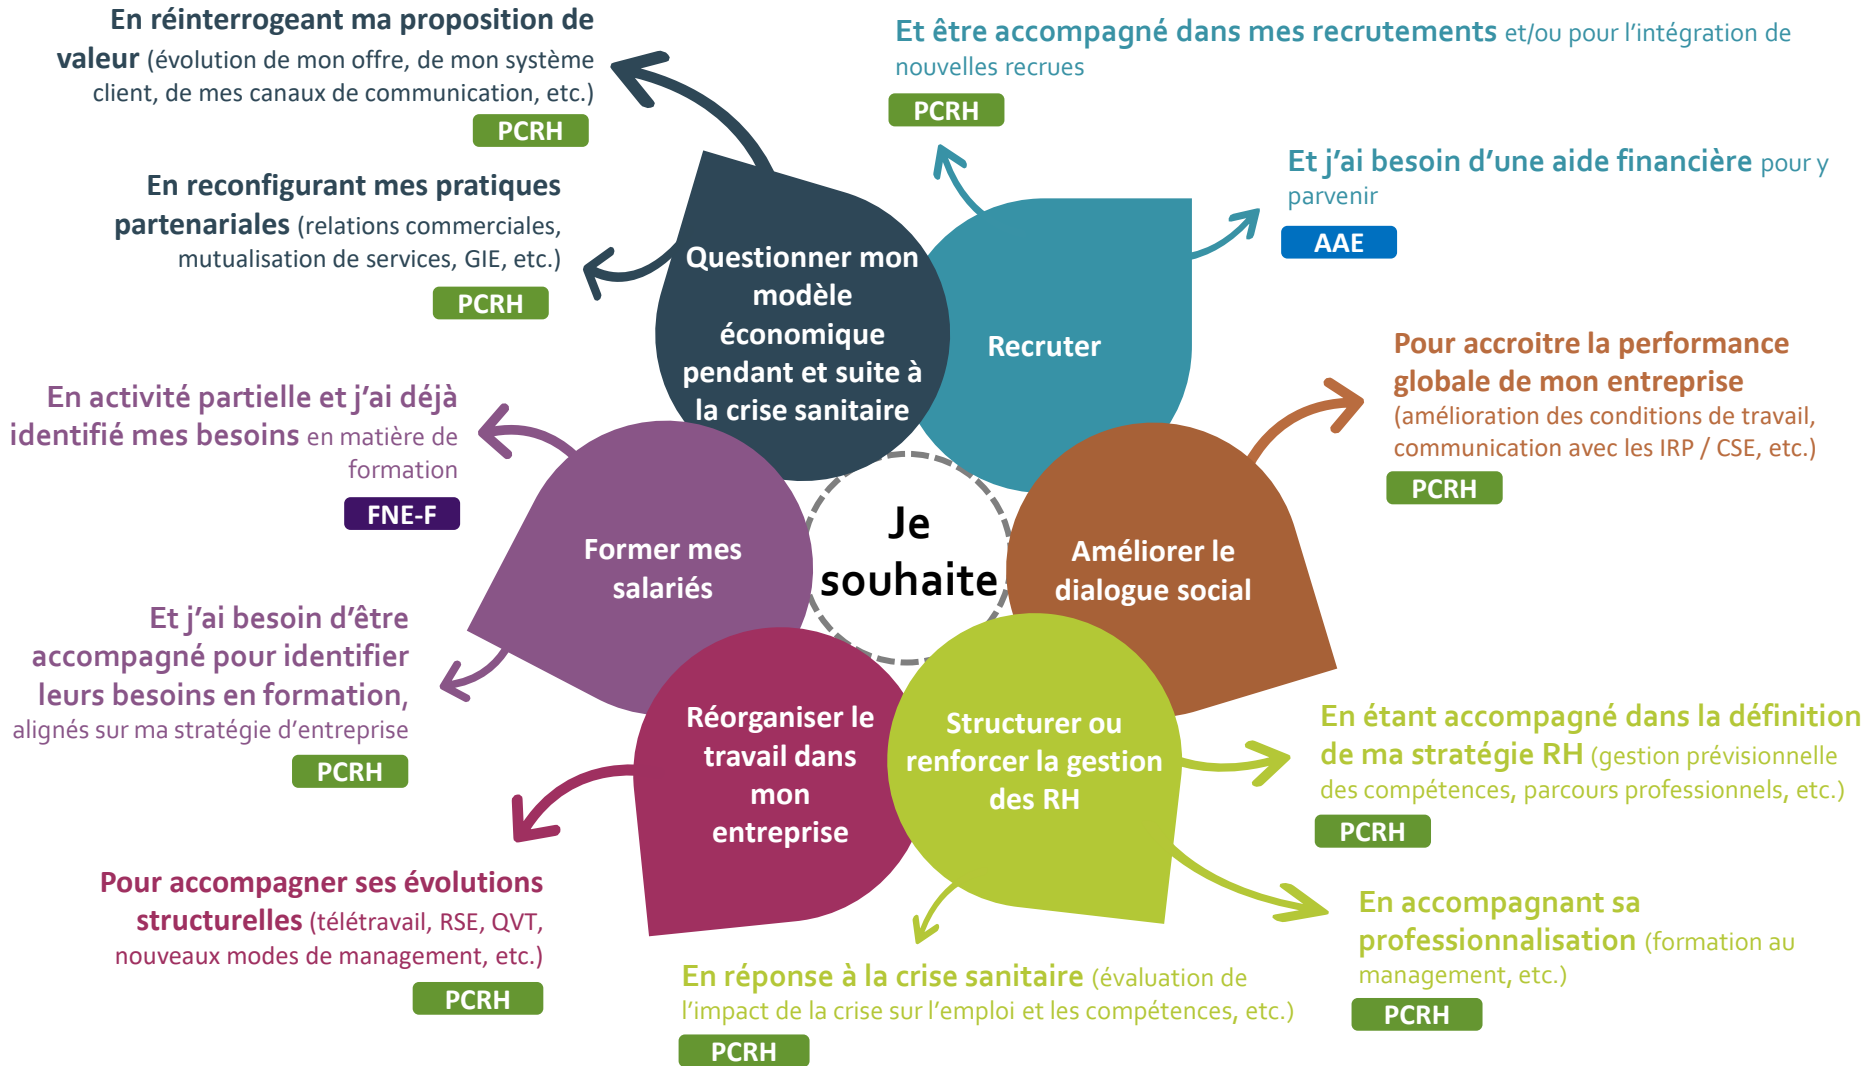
Je souhaite

Questionner mon modèle économique pendant et suite à la crise sanitaire

En réinterrogeant ma proposition de valeur (évolution de mon offre, de mon système client, de mes canaux de communication, etc.)

PCRH

En reconfigurant mes pratiques partenariales (relations commerciales, mutualisation de services, GIE, etc.)

PCRH

Recruter

Et être accompagné dans mes recrutements et/ou pour l'intégration de nouvelles recrues

PCRH

Et j'ai besoin d'une aide financière pour y parvenir

AAE

Améliorer le dialogue social

Pour accroitre la performance globale de mon entreprise (amélioration des conditions de travail, communication avec les IRP / CSE, etc.)

PCRH

Structurer ou renforcer la gestion des RH

En étant accompagné dans la définition de ma stratégie RH (gestion prévisionnelle des compétences, parcours professionnels, etc.)

PCRH

En accompagnant sa professionnalisation (formation au management, etc.)

PCRH

En réponse à la crise sanitaire (évaluation de l'impact de la crise sur l'emploi et les compétences, etc.)

PCRH

Réorganiser le travail dans mon entreprise

Pour accompagner ses évolutions structurelles (télétravail, RSE, QVT, nouveaux modes de management, etc.)

PCRH

Former mes salariés

En activité partielle et j'ai déjà identifié mes besoins en matière de formation

FNE-F

Et j'ai besoin d'être accompagné pour identifier leurs besoins en formation, alignés sur ma stratégie d'entreprise

PCRH